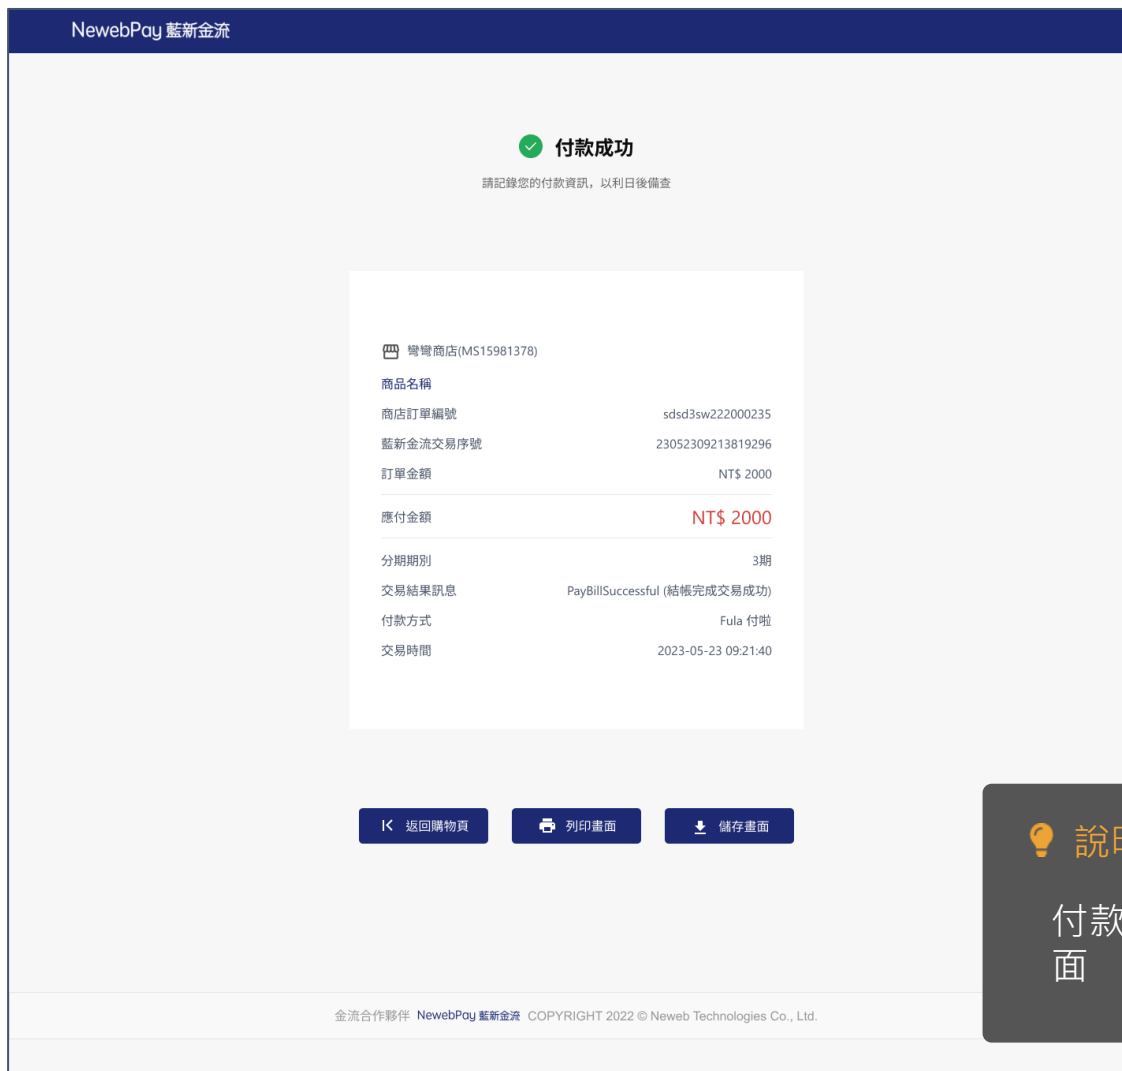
NewebPay 藍新金流

付款成功

請記錄您的付款資訊，以利日後備查

彎彎商店(MS15981378)

商品名稱

| | |
|---|---|
| 商店訂單編號 | sdsd3sw222000235 |
| 藍新金流交易序號 | 23052309213819296 |
| 訂單金額 | NT$ 2000 |
| 應付金額 | NT$ 2000 |
| 分期期別 | 3期 |
| 交易結果訊息 | PayBillSuccessful (結帳完成交易成功) |
| 付款方式 | Fula 付啦 |
| 交易時間 | 2023-05-23 09:21:40 |

返回購物頁

列印畫面

儲存畫面

說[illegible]

付款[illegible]
面

金流合作夥伴 NewebPay 藍新金流 COPYRIGHT 2022 © Neweb Technologies Co., Ltd.